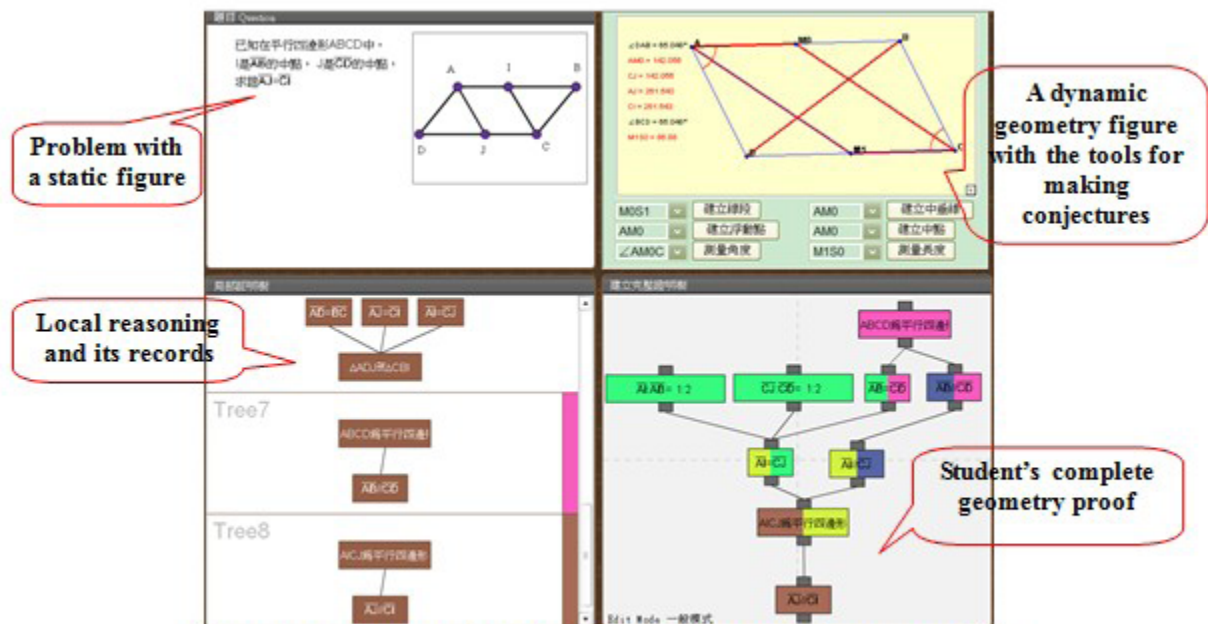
題目 Question

已知在平行四邊形ABCD中，I是$\overline{AB}$的中點，J是$\overline{CD}$的中點，求證$\overline{AJ}=\overline{CI}$

A I B
D J C

Problem with a static figure

∠DAB = 65.046°
AM0 = 142.058
CJ = 142.058
AJ = 261.640
CI = 261.640
∠BCD = 65.046°
M1S0 = 66.66

A M0 B
M1 C

A dynamic geometry figure with the tools for making conjectures

M0S1 建立線段
AM0 建立中垂線
AM0 建立浮動點
AM0 建立中點
∠AM0C 測量角度
M1S0 測量長度

局部証明樹

$\overline{AB}=\overline{BC}$ $\overline{AJ}=\overline{CI}$ $\overline{AI}=\overline{CJ}$

△ADJ≅△CBI

Local reasoning and its records

Tree7

ABCD為平行四邊形

$\overline{AB}=\overline{CD}$

Tree8

AICJ為平行四邊形

$\overline{AJ}=\overline{CI}$

建立完整證明樹

ABCD為平行四邊形

$\overline{AI}$:$\overline{AB}$ = 1:2
$\overline{CJ}$:$\overline{CD}$ = 1:2
$\overline{AB}=\overline{CD}$
$\overline{AB}$//$\overline{CD}$

$\overline{AI}=\overline{CJ}$
$\overline{AI}$//$\overline{CJ}$

AICJ為平行四邊形

$\overline{AJ}=\overline{CI}$

Student's complete geometry proof

Edit Mode 一般模式